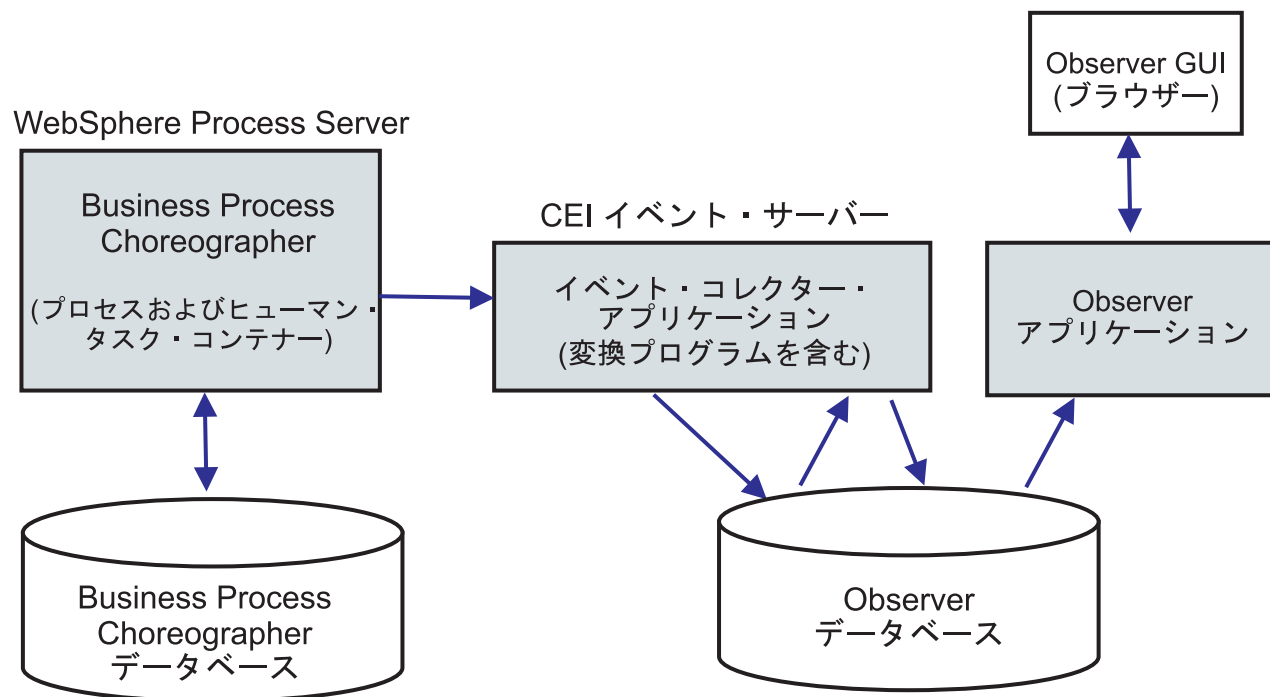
Observer GUI
(ブラウザー)

WebSphere Process Server

Business Process Choreographer

(プロセスおよびヒューマン・タスク・コンテナー)

CEI イベント・サーバー

イベント・コレクター・アプリケーション
(変換プログラムを含む)

Observer
アプリケーション

Business Process Choreographer
データベース

Observer
データベース